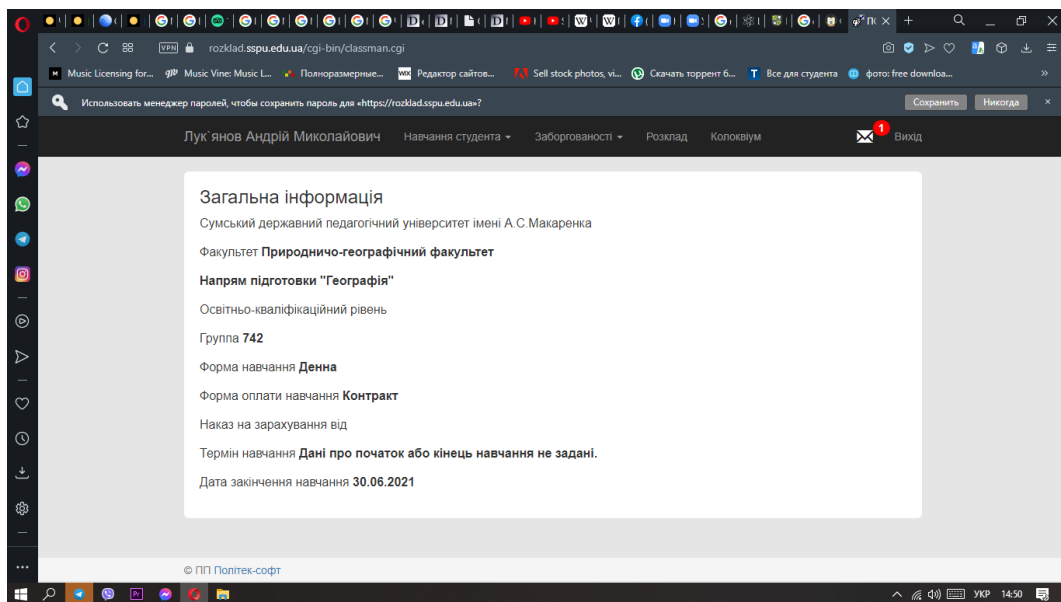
VPN rozklad.sspu.edu.ua/cgi-bin/classman.cgi

Music Licensing for... Music Vine: Music L... Полноразмерные... Редактор сайтов... Sell stock photos, vi... Скачать торрент б... Все для студента фото: free downloa...

Использовать менеджер паролей, чтобы сохранить пароль для «https://rozklad.sspu.edu.ua»?

Сохранить Никогда

Лук`янов Андрій Миколайович Навчання студента Заборгованості Розклад Колоквіум 1 Вихід

Загальна інформація

Сумський державний педагогічний університет імені А.С.Макаренка

Факультет Природничо-географічний факультет

Напрям підготовки "Географія"

Освітньо-кваліфікаційний рівень

Группа 742

Форма навчання Денна

Форма оплати навчання Контракт

Наказ на зарахування від

Термін навчання Дані про початок або кінець навчання не задані.

Дата закінчення навчання 30.06.2021

© ПП Політек-софт

УКР 14:50